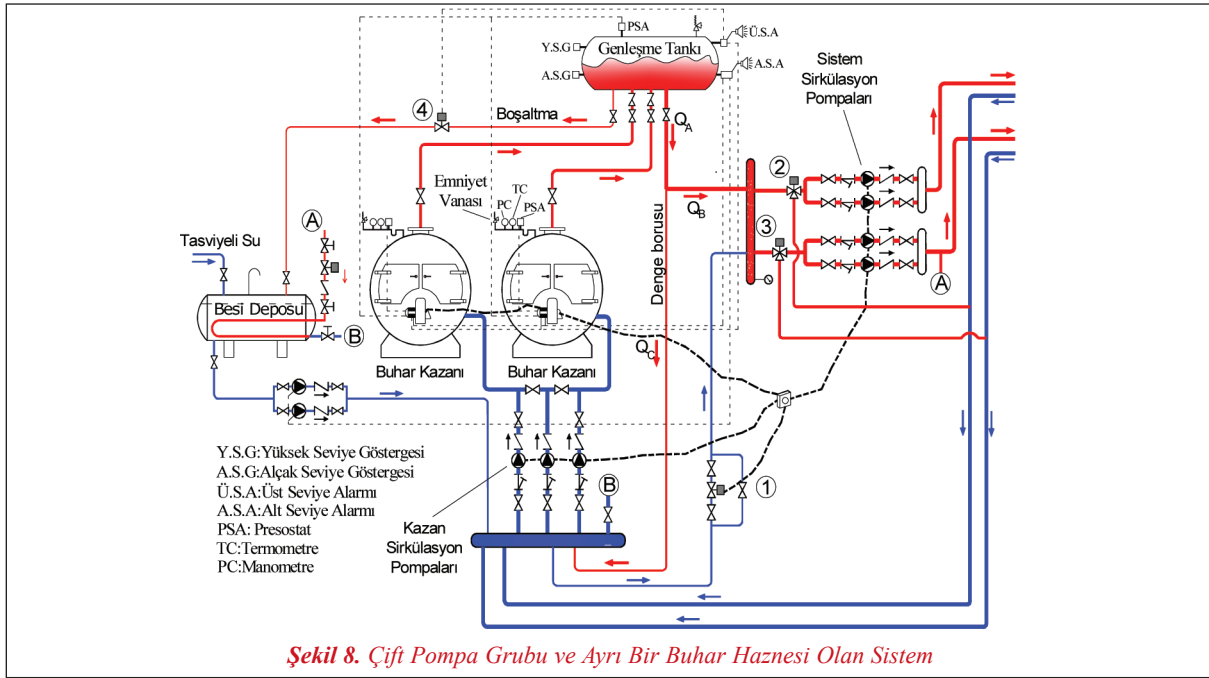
PSA
Y.S.G
Genleşme Tankı
Ü.S.A
A.S.G
A.S.A
Sistem Sirkülasyon Pompaları
4
Boşaltma
$Q_A$
Emniyet Vanası
TC
PC
PSA
2
$Q_B$
3
Denge borusu
A
Tasviyeli Su
A
Besi Deposu
B
Buhar Kazanı
Buhar Kazanı
$Q_C$
B
1
Y.S.G:Yüksek Seviye Göstergesi
A.S.G:Alçak Seviye Göstergesi
Ü.S.A:Üst Seviye Alarmı
A.S.A:Alt Seviye Alarmı
PSA: Presostat
TC:Termometre
PC:Manometre
Kazan Sirkülasyon Pompaları

Şekil 8. Çift Pompa Grubu ve Ayrı Bir Buhar Haznesi Olan Sistem